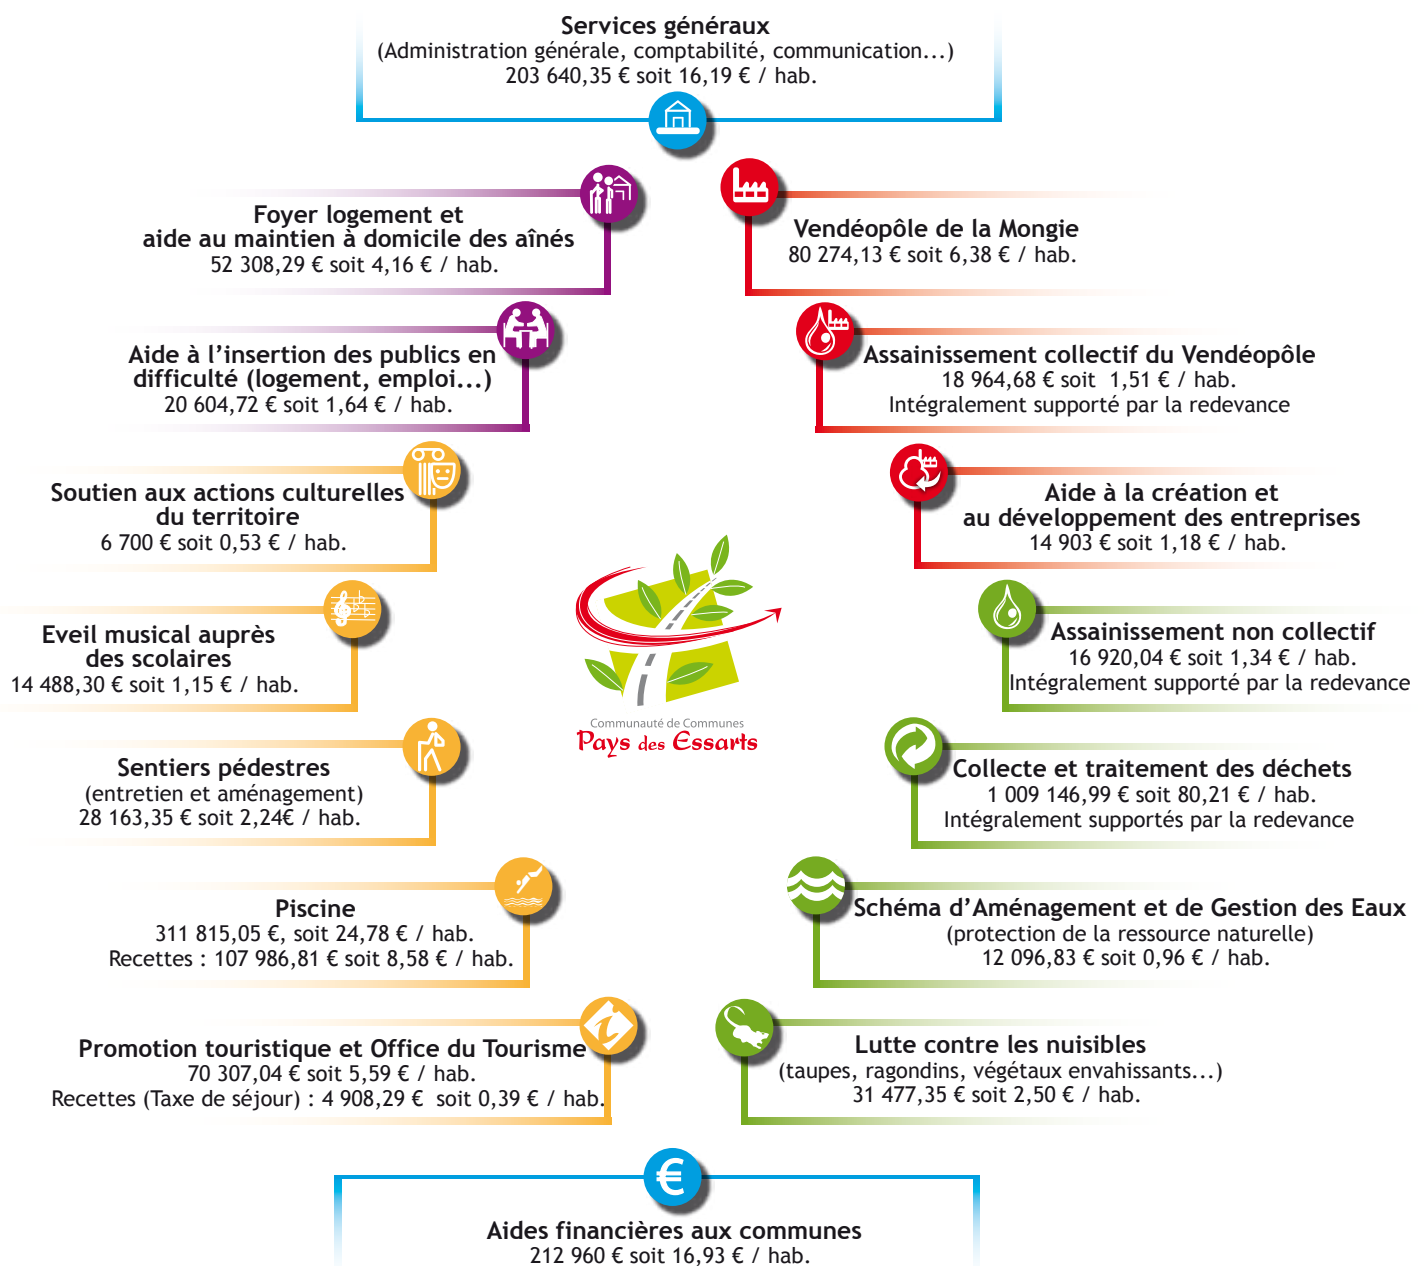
Services généraux
(Administration générale, comptabilité, communication...)
203 640,35 € soit 16,19 € / hab.

Foyer logement et
aide au maintien à domicile des aînés
52 308,29 € soit 4,16 € / hab.

Vendéopôle de la Mongie
80 274,13 € soit 6,38 € / hab.

Aide à l'insertion des publics en difficulté (logement, emploi...)
20 604,72 € soit 1,64 € / hab.

Assainissement collectif du Vendéopôle
18 964,68 € soit 1,51 € / hab.
Intégralement supporté par la redevance

Soutien aux actions culturelles du territoire
6 700 € soit 0,53 € / hab.

Aide à la création et
au développement des entreprises
14 903 € soit 1,18 € / hab.

Eveil musical auprès des scolaires
14 488,30 € soit 1,15 € / hab.

Assainissement non collectif
16 920,04 € soit 1,34 € / hab.
Intégralement supporté par la redevance

Communauté de Communes
Pays des Essarts

Sentiers pédestres
(entretien et aménagement)
28 163,35 € soit 2,24€ / hab.

Collecte et traitement des déchets
1 009 146,99 € soit 80,21 € / hab.
Intégralement supportés par la redevance

Piscine
311 815,05 €, soit 24,78 € / hab.
Recettes : 107 986,81 € soit 8,58 € / hab.

Schéma d'Aménagement et de Gestion des Eaux
(protection de la ressource naturelle)
12 096,83 € soit 0,96 € / hab.

Promotion touristique et Office du Tourisme
70 307,04 € soit 5,59 € / hab.
Recettes (Taxe de séjour) : 4 908,29 € soit 0,39 € / hab.

Lutte contre les nuisibles
(taupes, ragondins, végétaux envahissants...)
31 477,35 € soit 2,50 € / hab.

Aides financières aux communes
212 960 € soit 16,93 € / hab.